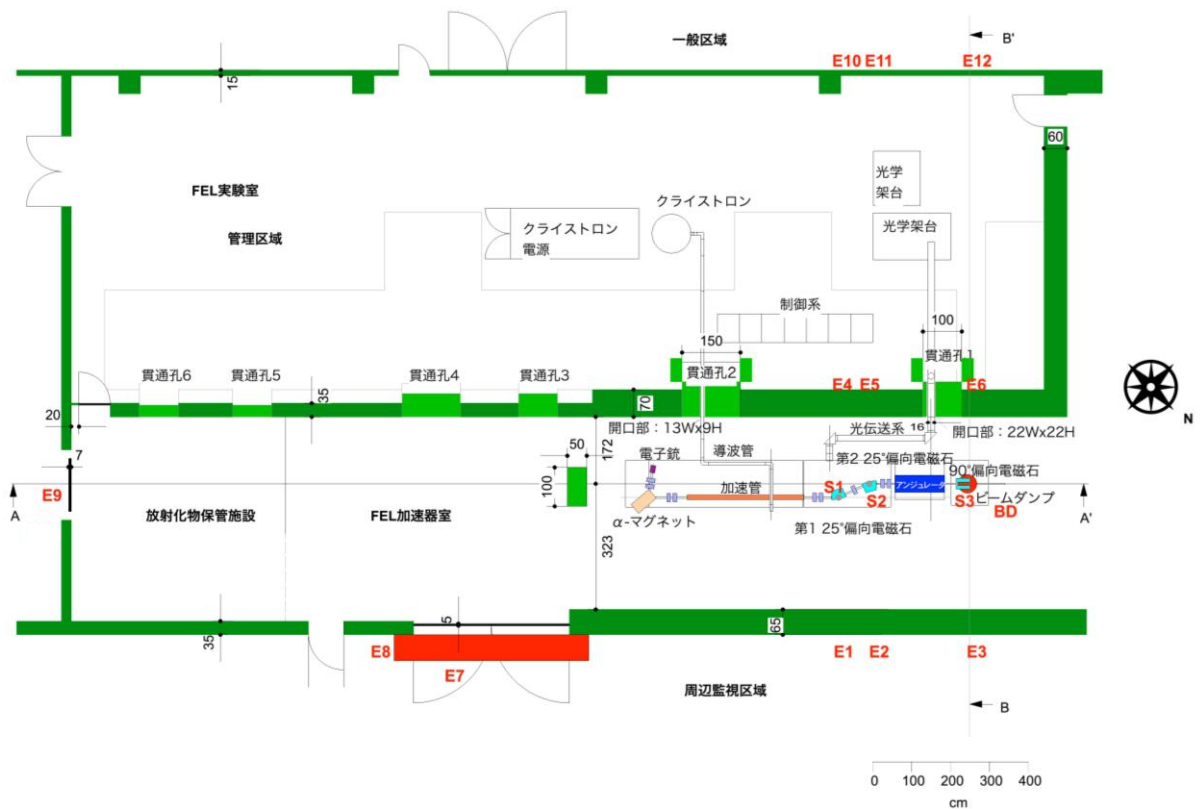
一般区域

E10 E11 E12

B'

15

60

FEL実験室

管理区域

クライストロン電源

クライストロン

光学架台

光学架台

制御系

150

100

貫通孔6

貫通孔5

35

貫通孔4

貫通孔3

70

貫通孔2

E4 E5

貫通孔1

E6

N

20

7

開口部：13Wx9H

光伝送系

16

開口部：22Wx22H

50

172

導波管

第2 25°偏向電磁石

電子銃

90°偏向電磁石

100

加速管

S1

S2

アンジュレータ

S3

ビームダンプ

A

E9

A'

BD

放射化物保管施設

FEL加速器室

α-マグネット

第1 25°偏向電磁石

323

5

65

35

E8

E7

E1 E2

E3

周辺監視区域

B

0 100 200 300 400

cm